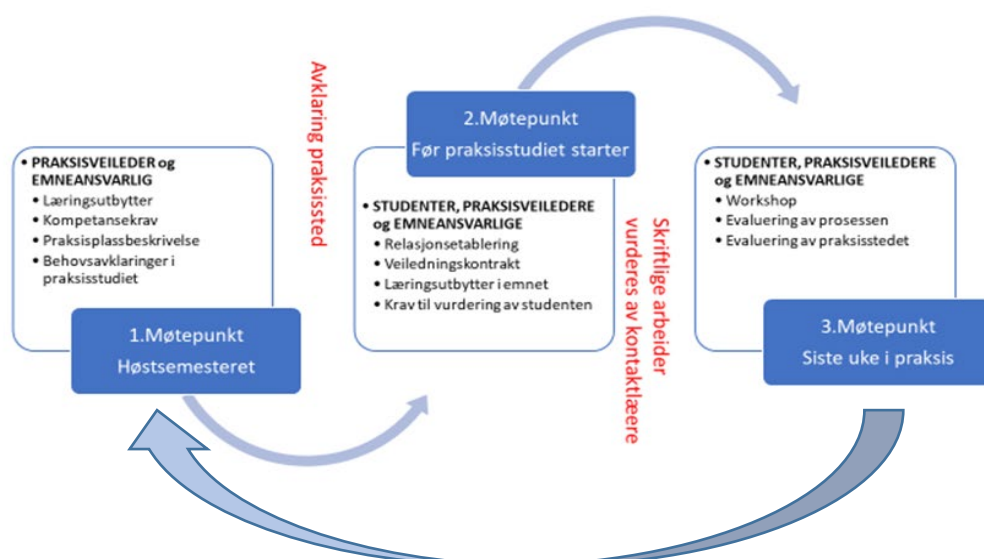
• PRAKSISVEILEDER og EMNEANSVARLIG
• Læringsutbytter
• Kompetansekrav
• Praksisplassbeskrivelse
• Behovsavklaringer i praksisstudiet

1.Møtepunkt
Høstsemesteret

Avklaring praksissted

2.Møtepunkt
Før praksisstudiet starter

• STUDENTER, PRAKSISVEILEDERE og EMNEANSVARLIGE
• Relasjonsetablering
• Veiledningskontrakt
• Læringsutbytter i emnet
• Krav til vurdering av studenten

Skriftlige arbeider vurderes av kontaktlærere

• STUDENTER, PRAKSISVEILEDERE og EMNEANSVARLIGE
• Workshop
• Evaluering av prosessen
• Evaluering av praksisstedet

3.Møtepunkt
Siste uke i praksis